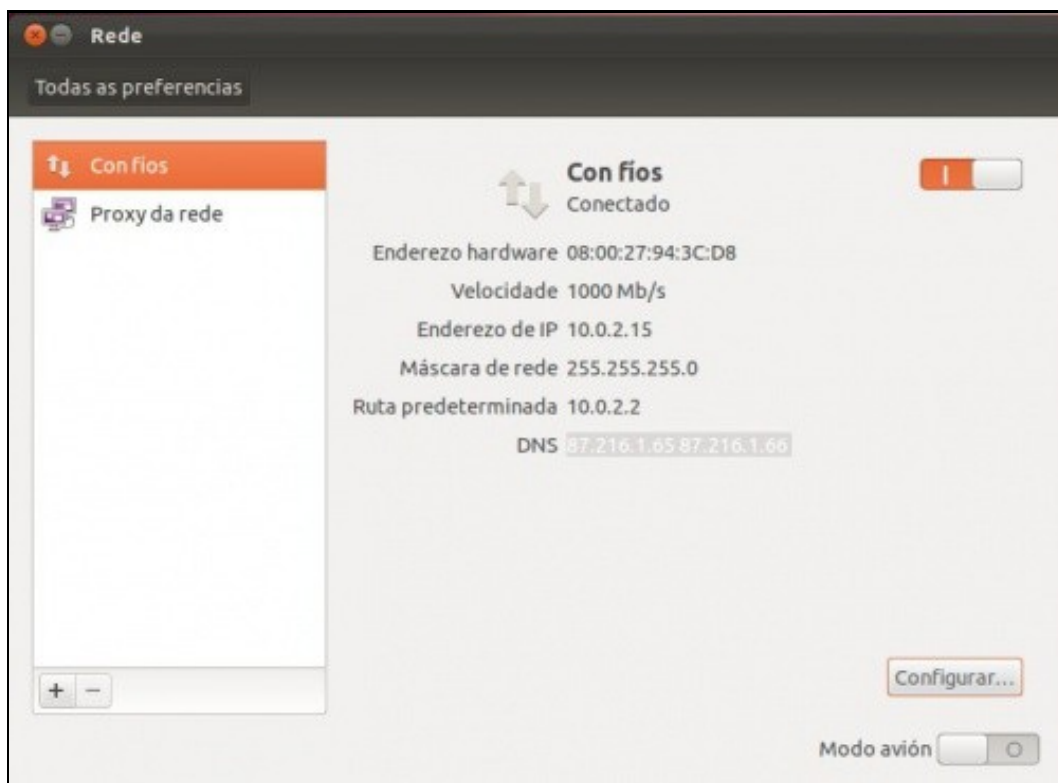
Rede

Todas as preferencias

Con fíos

Proxy da rede

Con fíos
Conectado

I

Enderezo hardware 08:00:27:94:3C:D8

Velocidade 1000 Mb/s

Enderezo de IP 10.0.2.15

Máscara de rede 255.255.255.0

Ruta predeterminada 10.0.2.2

DNS 87.216.1.65 87.216.1.66

+ −

Configurar...

Modo avión O